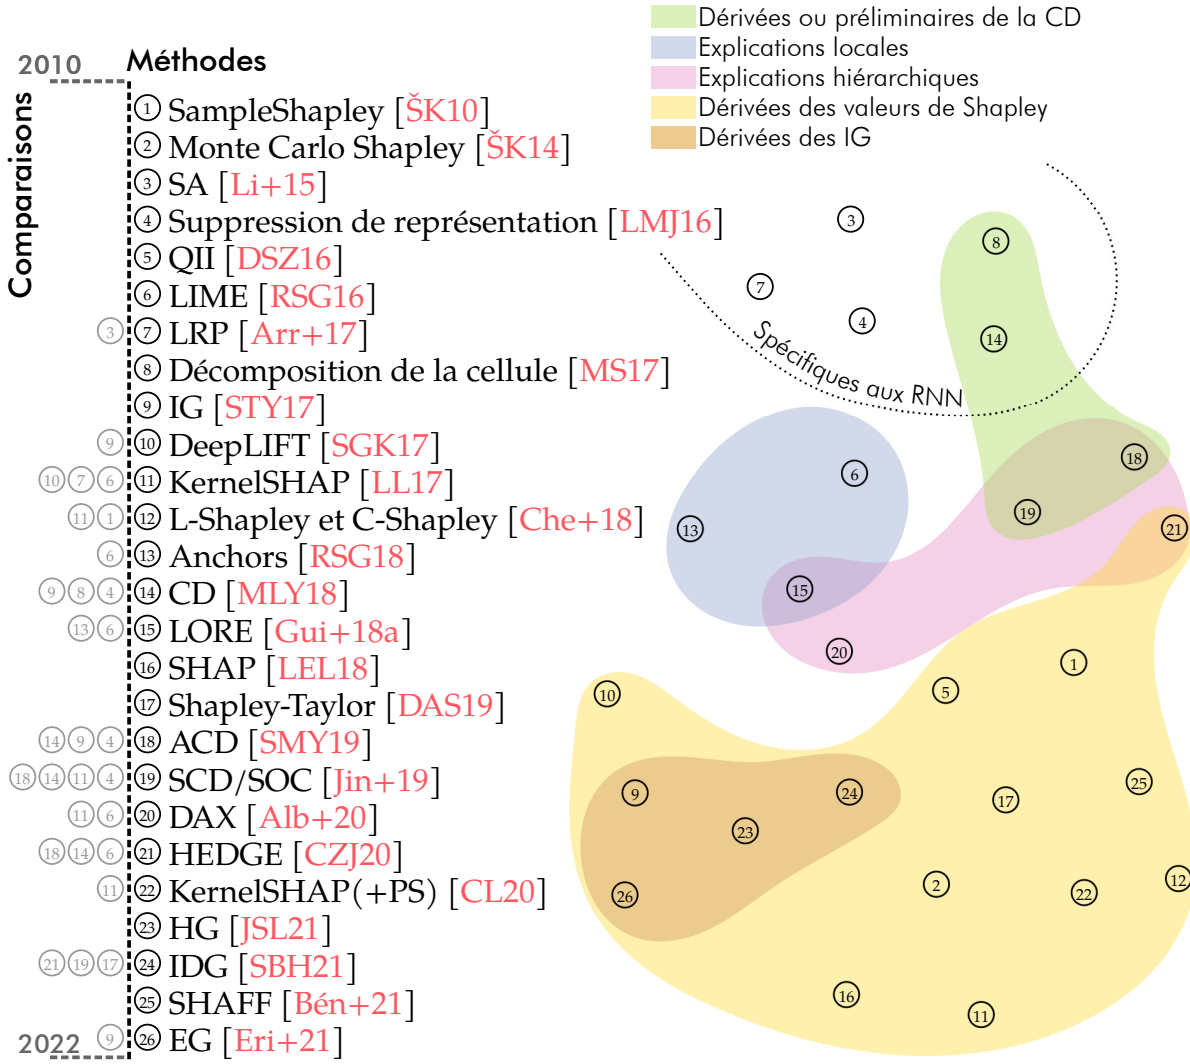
Dérivées ou préliminaires de la CD
Explications locales
Explications hiérarchiques
Dérivées des valeurs de Shapley
Dérivées des IG

2010
Comparaisons
Méthodes
① SampleShapley [ŠK10]
② Monte Carlo Shapley [ŠK14]
③ SA [Li+15]
④ Suppression de représentation [LMJ16]
⑤ QII [DSZ16]
⑥ LIME [RSG16]
③ ⑦ LRP [Arr+17]
⑧ Décomposition de la cellule [MS17]
⑨ IG [STY17]
⑨ ⑩ DeepLIFT [SGK17]
⑩⑦⑥ ⑪ KernelSHAP [LL17]
⑪① ⑫ L-Shapley et C-Shapley [Che+18]
⑥ ⑬ Anchors [RSG18]
⑨⑧④ ⑭ CD [MLY18]
⑬⑥ ⑮ LORE [Gui+18a]
⑯ SHAP [LEL18]
⑰ Shapley-Taylor [DAS19]
⑭⑨④ ⑱ ACD [SMY19]
⑱⑭⑪④ ⑲ SCD/SOC [Jin+19]
⑪⑥ ⑳ DAX [Alb+20]
⑱⑭⑥ ㉑ HEDGE [CZJ20]
⑪ ㉒ KernelSHAP(+PS) [CL20]
㉓ HG [JSL21]
㉑⑲⑰ ㉔ IDG [SBH21]
㉕ SHAFF [Bén+21]
2022 ⑨ ㉖ EG [Eri+21]

③ ⑧ ⑦ ④ ⑭
Spécifiques aux RNN
⑥ ⑱ ⑬ ⑲ ㉑ ⑮ ⑳ ① ⑩ ⑤ ⑨ ㉔ ⑰ ㉕ ㉓ ㉖ ② ㉒ ⑫ ⑯ ⑪